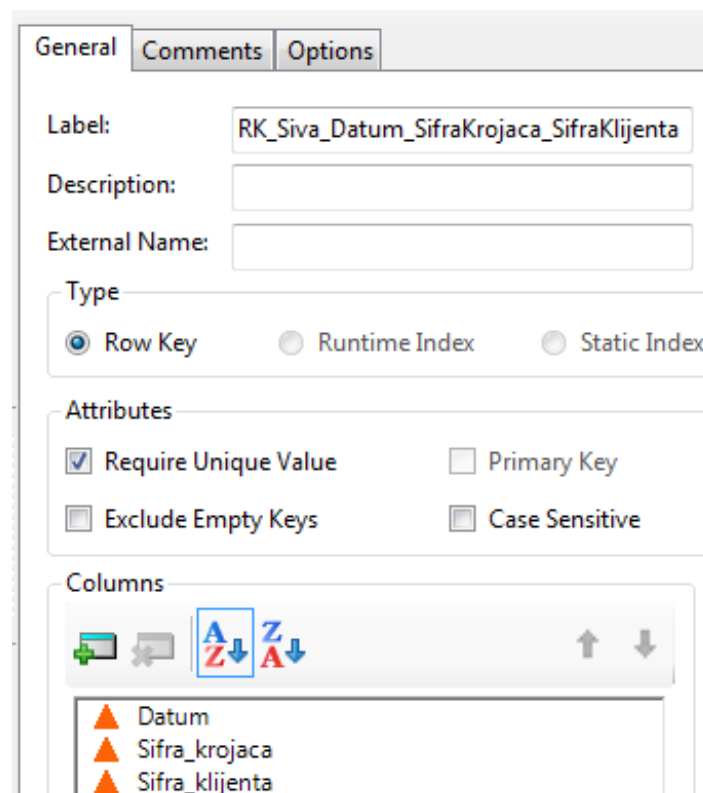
General Comments Options

Label: RK_Siva_Datum_SifraKrojaca_SifraKlijenta

Description:

External Name:

Type

Row Key Runtime Index Static Index

Attributes

Require Unique Value Primary Key

Exclude Empty Keys Case Sensitive

Columns

A Z Z A

Datum
Sifra_krojaca
Sifra_klijenta